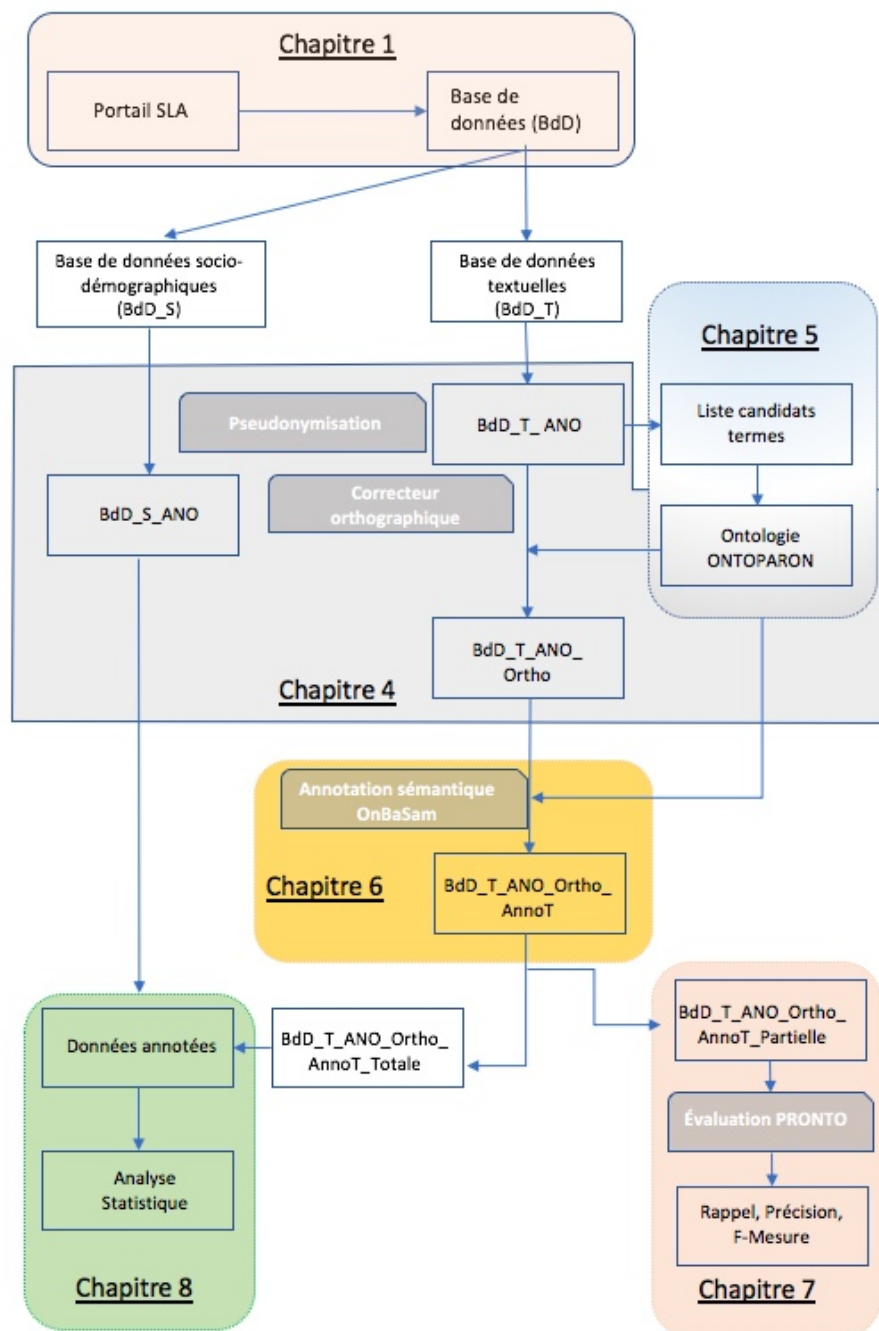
Chapitre 1

Portail SLA

Base de données (BdD)

Base de données socio-démographiques (BdD_S)

Base de données textuelles (BdD_T)

Chapitre 5

Pseudonymisation

BdD_T_ ANO

Liste candidats termes

Correcteur orthographique

BdD_S_ANO

Ontologie ONTOPARON

BdD_T_ANO_ Ortho

Chapitre 4

Annotation sémantique OnBaSam

Chapitre 6

BdD_T_ANO_Ortho_ AnnoT

Données annotées

BdD_T_ANO_Ortho_ AnnoT_Totale

BdD_T_ANO_Ortho_ AnnoT_Partielle

Évaluation PRONTO

Analyse Statistique

Rappel, Précision, F-Mesure

Chapitre 8

Chapitre 7